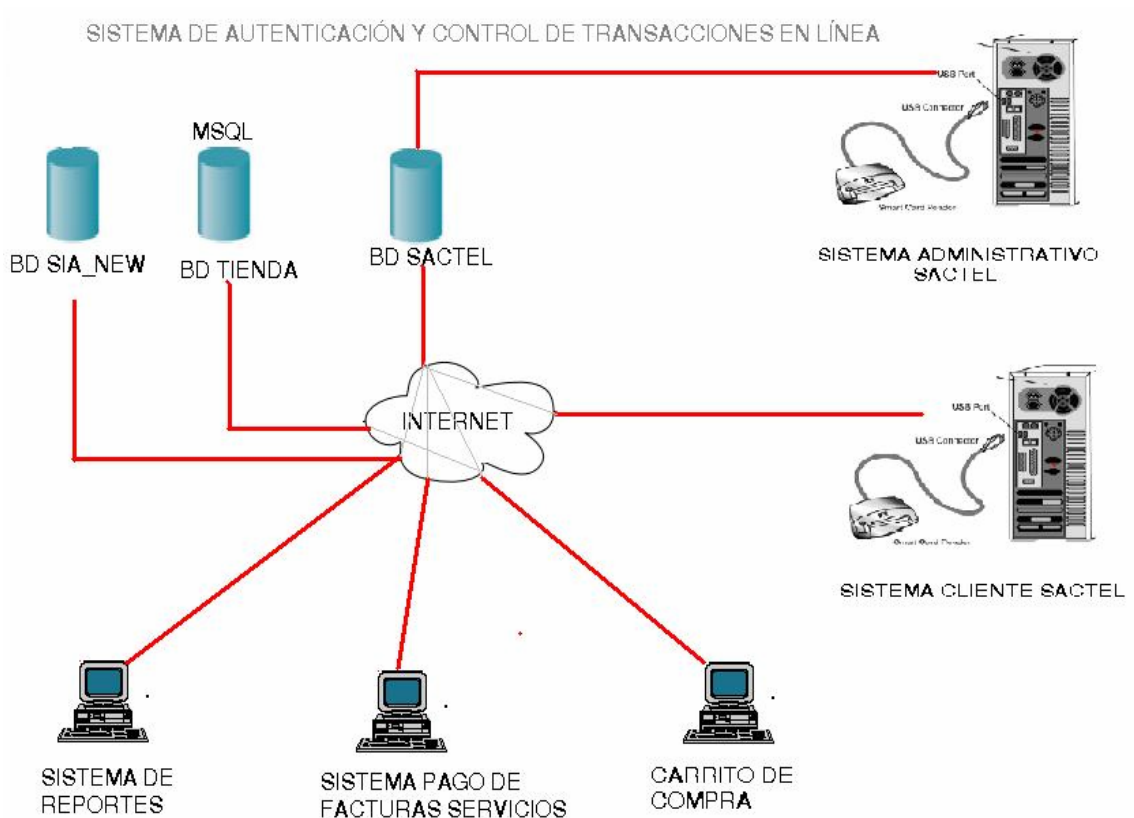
SISTEMA DE AUTENTICACIÓN Y CONTROL DE TRANSACCIONES EN LÍNEA

MSQL

BD SIA_NEW

BD TIENDA

BD SACTEL

USB Port

USB Connector

Smart Card Reader

SISTEMA ADMINISTRATIVO SACTEL

INTERNET

USB Port

USB Connector

Smart Card Reader

SISTEMA CLIENTE SACTEL

SISTEMA DE REPORTES

SISTEMA PAGO DE FACTURAS SERVICIOS

CARRITO DE COMPRA